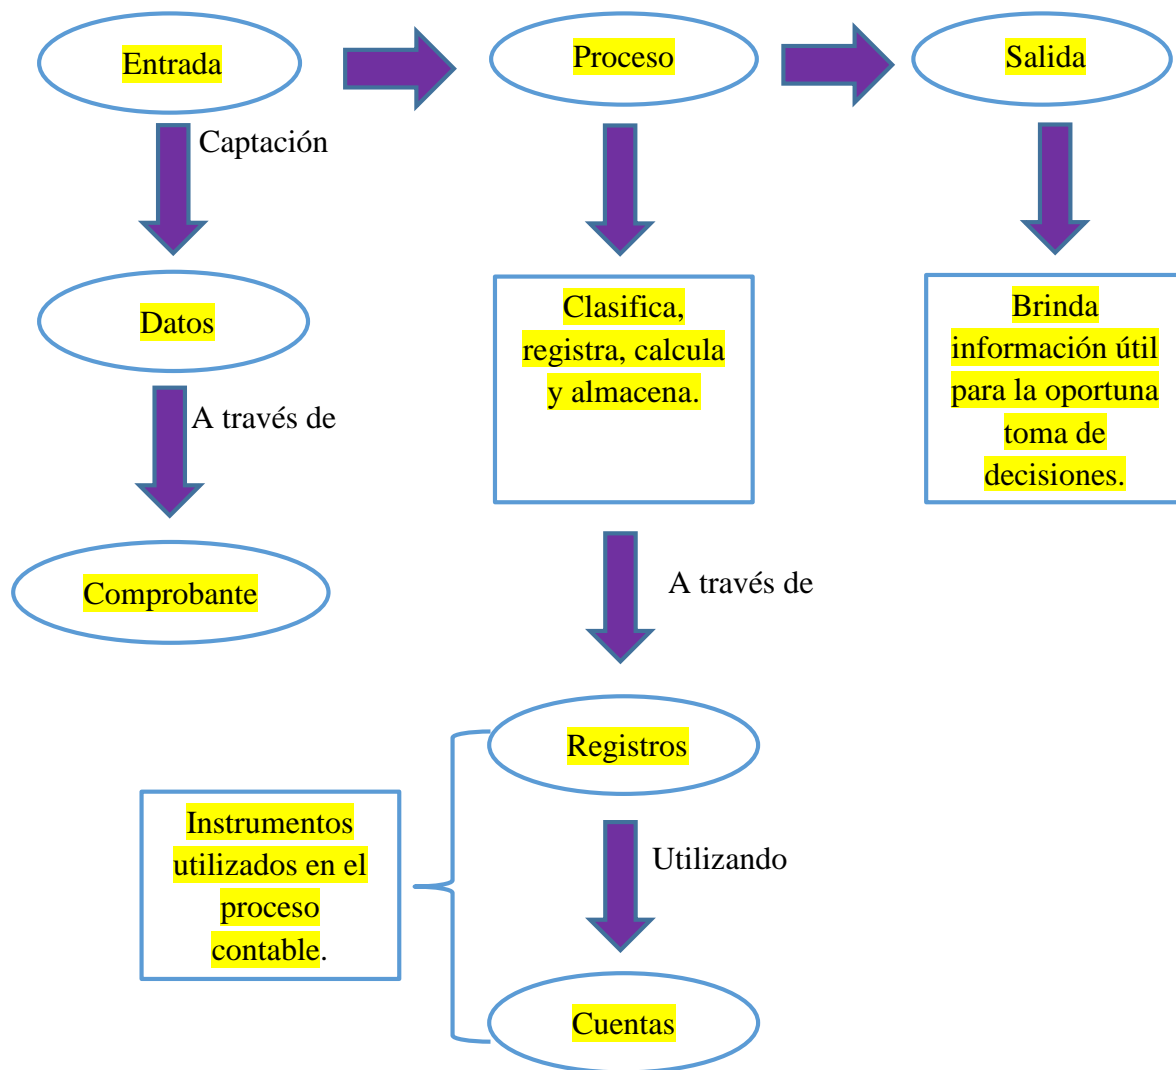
Entrada

Proceso

Salida

Captación

Datos

A través de

Comprobante

Clasifica, registra, calcula y almacena.

Brinda información útil para la oportuna toma de decisiones.

A través de

Registros

Utilizando

Cuentas

Instrumentos utilizados en el proceso contable.